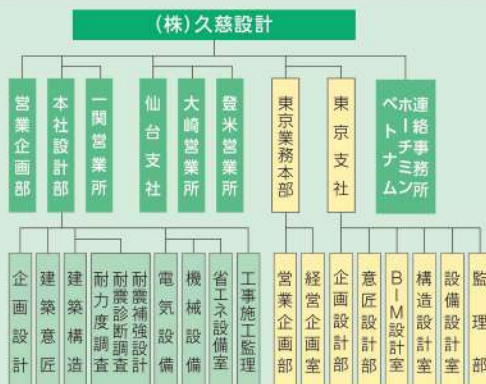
(株)久慈設計

営業企画部
本社設計部
一関営業所
仙台支社
大崎営業所
登米営業所
東京業務本部
東京支社
連絡事務所 ホーチミン ベトナム

企画設計
建築意匠
建築構造
耐力度調査
耐震診断調査
耐震補強設計
電気設備
機械設備
省エネ設備室
工事施工監理
営業企画部
経営企画室
企画設計部
意匠設計部
BIM設計室
構造設計室
設備設計室
監理部